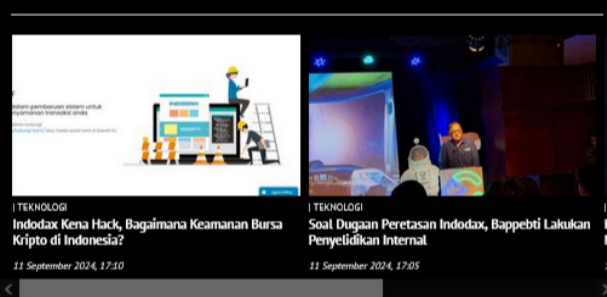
dalam pembaruan sistem untuk nyamanan transaksi anda

| TEKNOLOGI

Indodax Kena Hack, Bagaimana Keamanan Bursa Kripto di Indonesia?

11 September 2024, 17:10

| TEKNOLOGI

Soal Dugaan Peretasan Indodax, Bappebti Lakukan Penyelidikan Internal

11 September 2024, 17:05